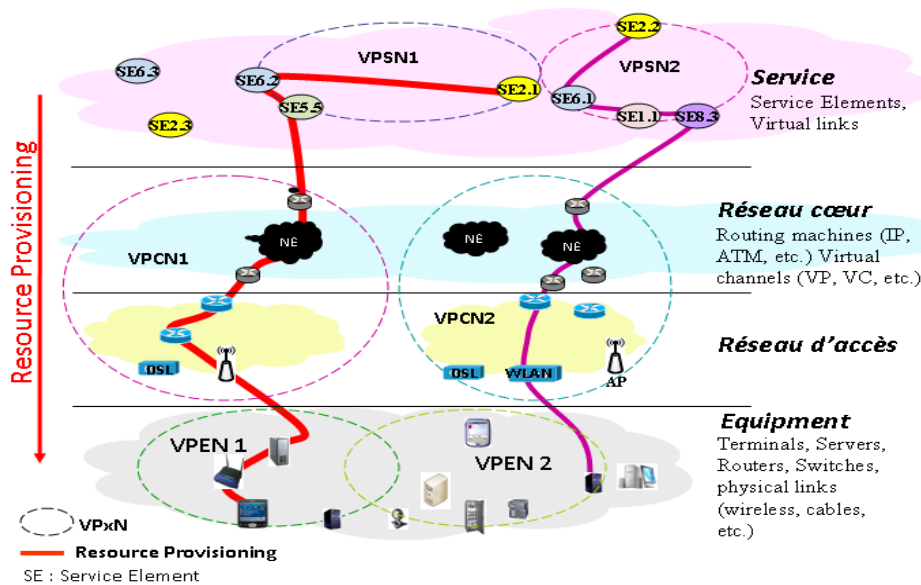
SE2.2
VPSN1
VPSN2
SE6.3
SE6.2
SE2.1
SE6.1
SE1.1
SE8.3
SE5.5
SE2.3
Service
Service Elements, Virtual links

Resource Provisioning

Réseau cœur
Routing machines (IP, ATM, etc.) Virtual channels (VP, VC, etc.)
NE
NE
NE
VPCN1
VPCN2
Réseau d'accès
DSL
DSL
WLAN
AP

Equipment
Terminals, Servers, Routers, Switches, physical links (wireless, cables, etc.)
VPEN 1
VPEN 2

VPxN
Resource Provisioning
SE : Service Element